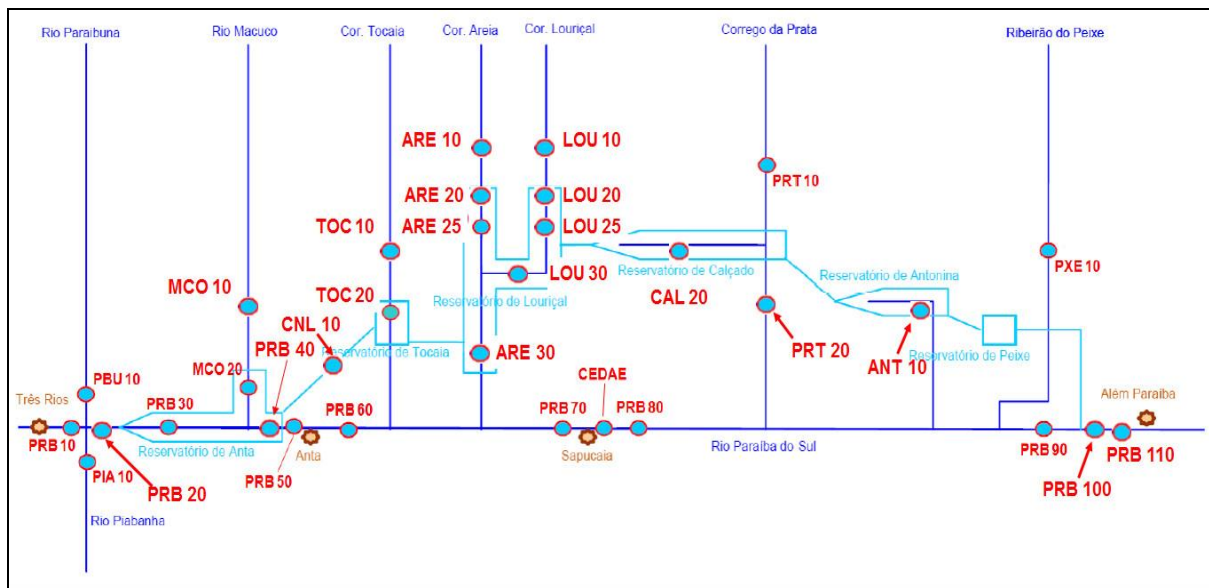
Rio Paraibuna

Rio Macuco

Cor. Tocaia

Cor. Areia

Cor. Louriçal

Corrego da Prata

Ribeirão do Peixe

ARE 10

LOU 10

PRT 10

ARE 20

LOU 20

TOC 10

ARE 25

LOU 25

Reservatório de Calçado

PXE 10

LOU 30

Reservatório de Antonina

MCO 10

TOC 20

Reservatório de Louriçal

CAL 20

CNL 10

PRB 40

Reservatório de Tocaia

ARE 30

PRT 20

ANT 10

Reservatório de Peixe

PBU 10

MCO 20

CEDAE

Três Rios

PRB 30

PRB 60

PRB 70

PRB 80

Além Paraíba

PRB 10

Reservatório de Anta

Anta

Sapucaia

Rio Paraíba do Sul

PRB 90

PRB 110

PIA 10

PRB 50

PRB 20

PRB 100

Rio Piabanha